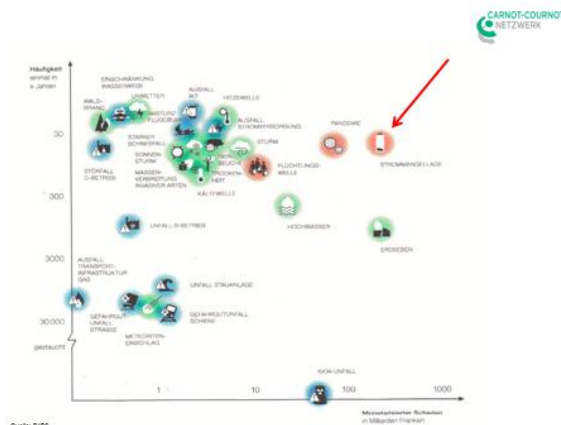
CARNOT-COURNOT NETZWERK

Häufigkeit einmal in x Jahren

30

300

3000

30.000

gestaucht

EINSCHRÄNKUNG WASSERWEGE

UNWETTER

AUSFALL IKT

HITZEWELLE

WALDBRAND

ABSTURZ FLUGOBJEKT

AUSFALL STROMVERSORGUNG

STARKER SCHNEEFALL

STURM

PANDEMIE

STROMMANGELLAGE

SONNENSTURM

MASSENVERBREITUNG INVASIVER ARTEN

TIERSEUCHE

TROCKENHEIT

FLÜCHTLINGSWELLE

STÖRFALL C-BETRIEB

KÄLTEWELLE

UNFALL B-BETRIEB

HOCHWASSER

ERDBEBEN

AUSFALL TRANSPORTINFRASTRUKTUR GAS

UNFALL STAUANLAGE

GEFAHRGUTUNFALL STRASSE

GEFAHRGUTUNFALL SCHIENE

METEORITENEINSCHLAG

KKW-UNFALL

1

10

100

1000

Monetarisierter Schaden in Milliarden Franken

Quelle: BABS